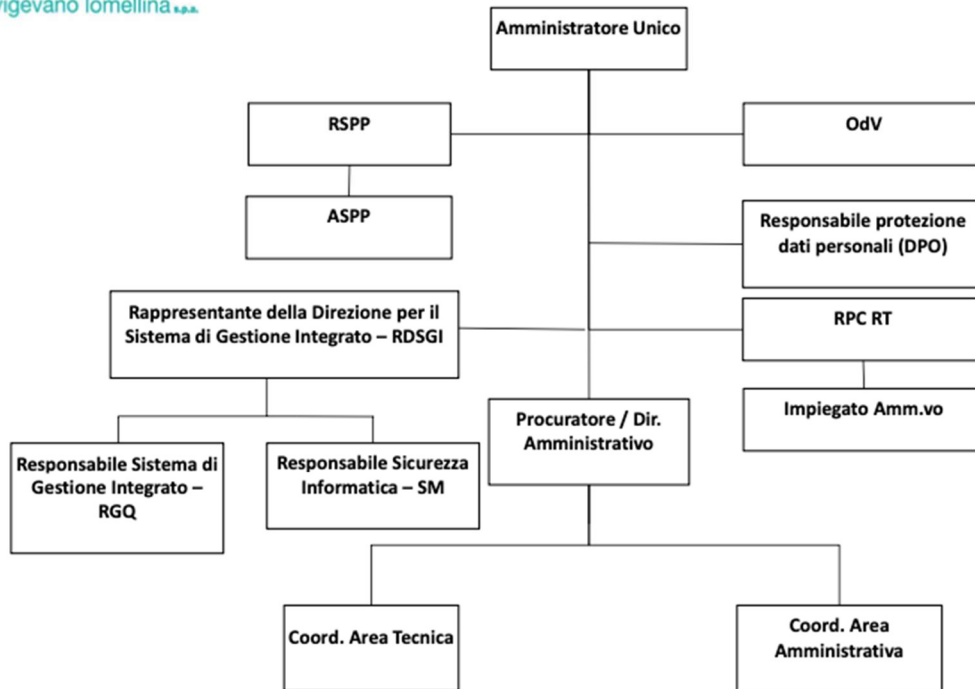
vigevano lomellina s.p.a.

Amministratore Unico

RSPP

OdV

ASPP

Responsabile protezione dati personali (DPO)

Rappresentante della Direzione per il Sistema di Gestione Integrato – RDSGI

RPC RT

Impiegato Amm.vo

Procuratore / Dir. Amministrativo

Responsabile Sistema di Gestione Integrato – RGQ

Responsabile Sicurezza Informatica – SM

Coord. Area Tecnica

Coord. Area Amministrativa